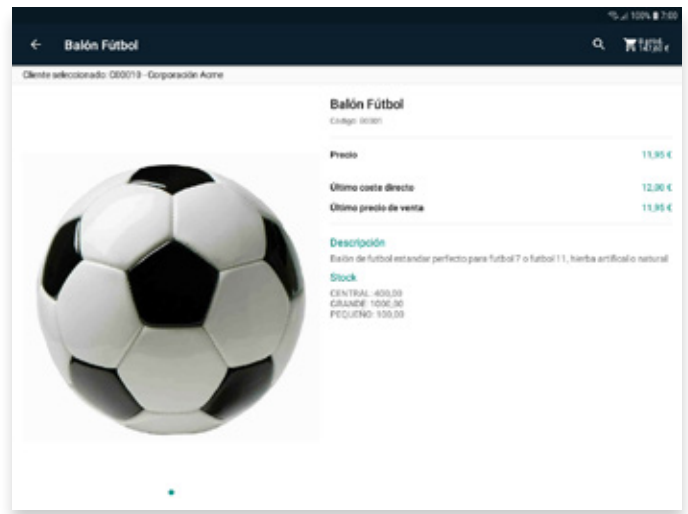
100% 7:00

Balón Fútbol

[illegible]

Cliente seleccionado: C00010 - Corporación Acme

Balón Fútbol
Código: 00001

Precio 11,95 €

Último coste directo 12,00 €
Último precio de venta 11,95 €

Descripción
Balón de futbol estandar perfecto para futbol 7 o futbol 11, hierba artificial o natural

Stock
CENTRAL: 400,00
GRANDE: 1000,00
PEQUEÑO: 100,00